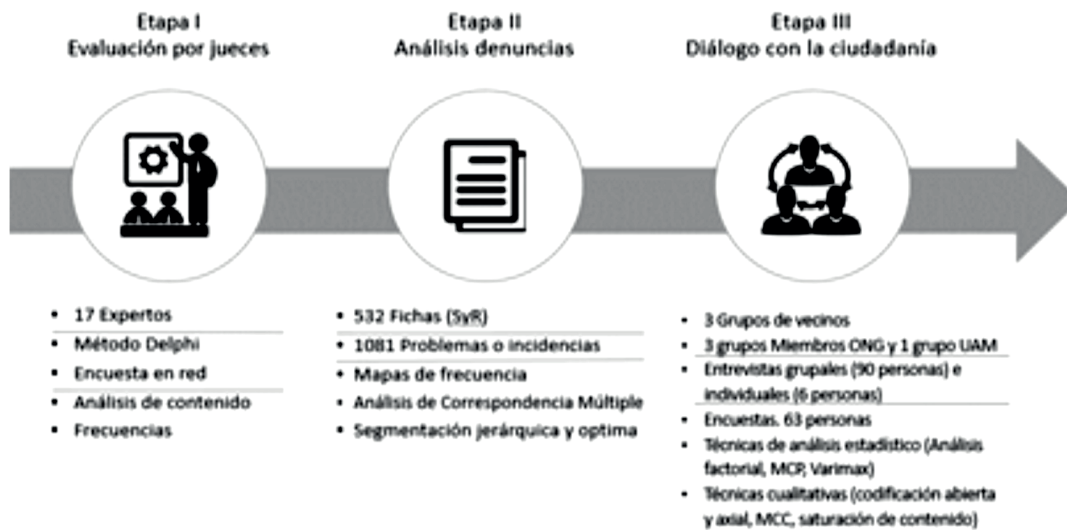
Etapa I
Evaluación por jueces

Etapa II
Análisis denuncias

Etapa III
Diálogo con la ciudadanía

- 17 Expertos
- Método Delphi
- Encuesta en red
- Análisis de contenido
- Frecuencias

- 532 Fichas (SyR)
- 1081 Problemas o incidencias
- Mapas de frecuencia
- Análisis de Correspondencia Múltiple
- Segmentación jerárquica y optima

- 3 Grupos de vecinos
- 3 grupos Miembros ONG y 1 grupo UAM
- Entrevistas grupales (90 personas) e individuales (6 personas)
- Encuestas. 63 personas
- Técnicas de análisis estadístico (Análisis factorial, MCP, Varimax)
- Técnicas cualitativas (codificación abierta y axial, MCC, saturación de contenido)